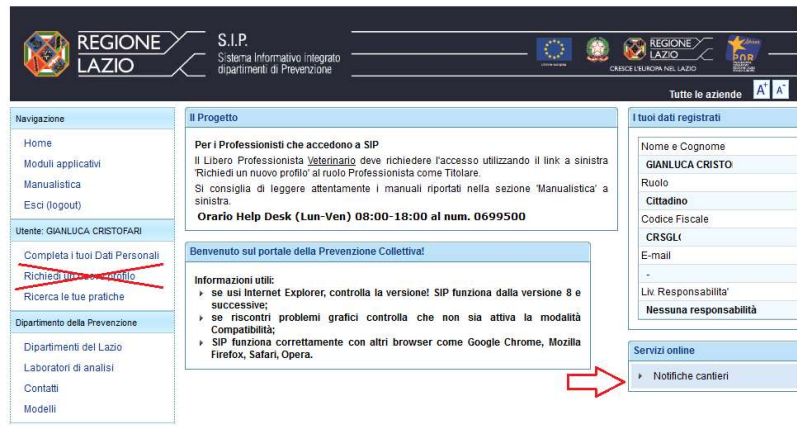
REGIONE LAZIO

S.I.P.
Sistema Informativo Integrato dipartimenti di Prevenzione

REGIONE LAZIO
CRESCE L'EUROPA NEL LAZIO
POR

Tutte le aziende A A

Navigazione
Home
Moduli applicativi
Manualistica
Esci (logout)

Utente: GIANLUCA CRISTOFARI
Completa i tuoi Dati Personali
Richiedi un nuovo profilo
Ricerca le tue pratiche

Dipartimento della Prevenzione
Dipartimenti del Lazio
Laboratori di analisi
Contatti
Modelli

Il Progetto
Per i Professionisti che accedono a SIP
Il Libero Professionista Veterinario deve richiedere l'accesso utilizzando il link a sinistra 'Richiedi un nuovo profilo' al ruolo Professionista come Titolare.
Si consiglia di leggere attentamente i manuali riportati nella sezione 'Manualistica' a sinistra.
Orario Help Desk (Lun-Ven) 08:00-18:00 al num. 0699500

Benvenuto sul portale della Prevenzione Collettiva!
Informazioni utili:
se usi Internet Explorer, controlla la versione! SIP funziona dalla versione 8 e successive;
se riscontri problemi grafici controlla che non sia attiva la modalità Compatibilità;
SIP funziona correttamente con altri browser come Google Chrome, Mozilla Firefox, Safari, Opera.

I tuoi dati registrati
Nome e Cognome
GIANLUCA CRISTO
Ruolo
Cittadino
Codice Fiscale
CRSGL
E-mail
-
Liv. Responsabilita'
Nessuna responsabilità

Servizi online
Notifiche cantieri